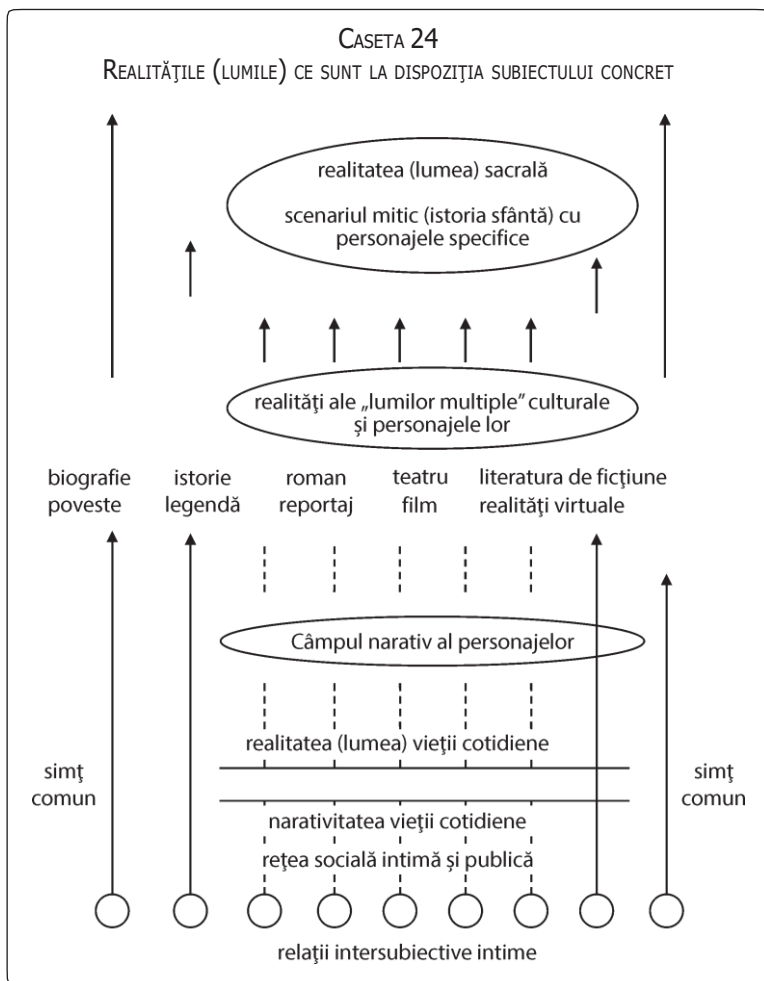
Caseta 24
Realităţile (lumile) ce sunt la dispoziţia subiectului concret

realitatea (lumea) sacrală

scenariul mitic (istoria sfântă) cu personajele specifice

realităţi ale „lumilor multiple" culturale şi personajele lor

biografie poveste

istorie legendă

roman reportaj

teatru film

literatura de ficţiune realităţi virtuale

Câmpul narativ al personajelor

realitatea (lumea) vieţii cotidiene

simţ comun

simţ comun

narativitatea vieţii cotidiene

reţea socială intimă şi publică

relaţii intersubiective intime